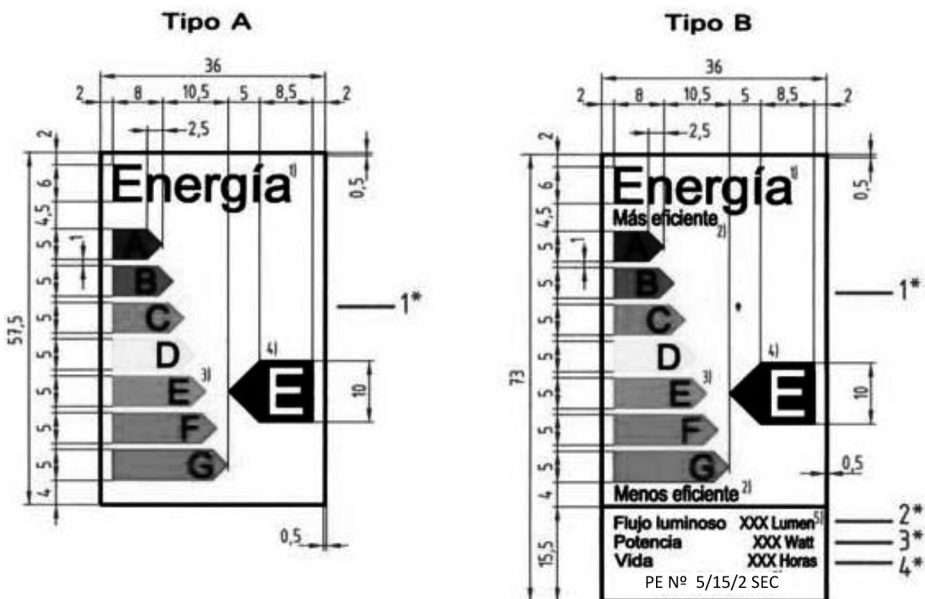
Tipo A

36
2 8 10,5 5 8,5 2
2,5
2
6
4,5
5
1
5
5
5
5
5
5
4
57,5
Energía 1)
0,5
A
B
C
D
E 3)
F
G
4)
E
10
1*
0,5

Tipo B

36
2 8 10,5 5 8,5 2
2,5
2
6
4,5
5
1
5
5
5
5
5
5
4
73
15,5
Energía 1)
Más eficiente 2)
0,5
A
B
C
D
E 3)
F
G
4)
E
10
1*
0,5
Menos eficiente 2)
Flujo luminoso XXX Lumen 5)
Potencia XXX Watt
Vida XXX Horas
2*
3*
4*
PE Nº 5/15/2 SEC